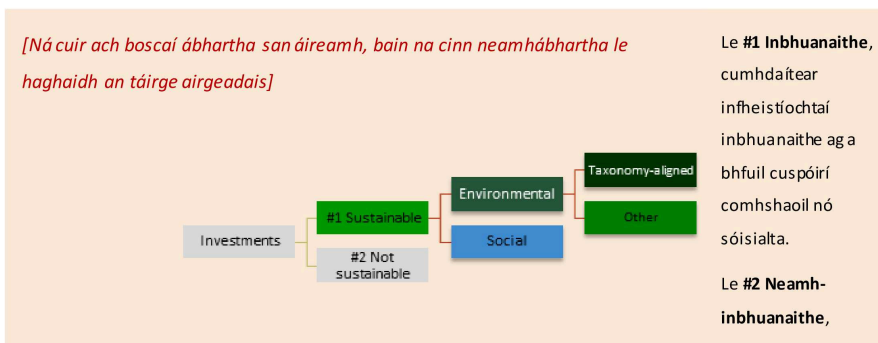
[Ná cuir ach boscaí ábhartha san áireamh, bain na cinn neamhábhartha le haghaidh an táirge airgeadais]

Investments

#1 Sustainable

#2 Not sustainable

Environmental

Social

Taxonomy-aligned

Other

Le **#1 Inbhuanaithe**, cumhdaítear infheistíochtaí inbhuanaithe ag a bhfuil cuspóirí comhshaoil nó sóisialta.

Le **#2 Neamh-inbhuanaithe**,